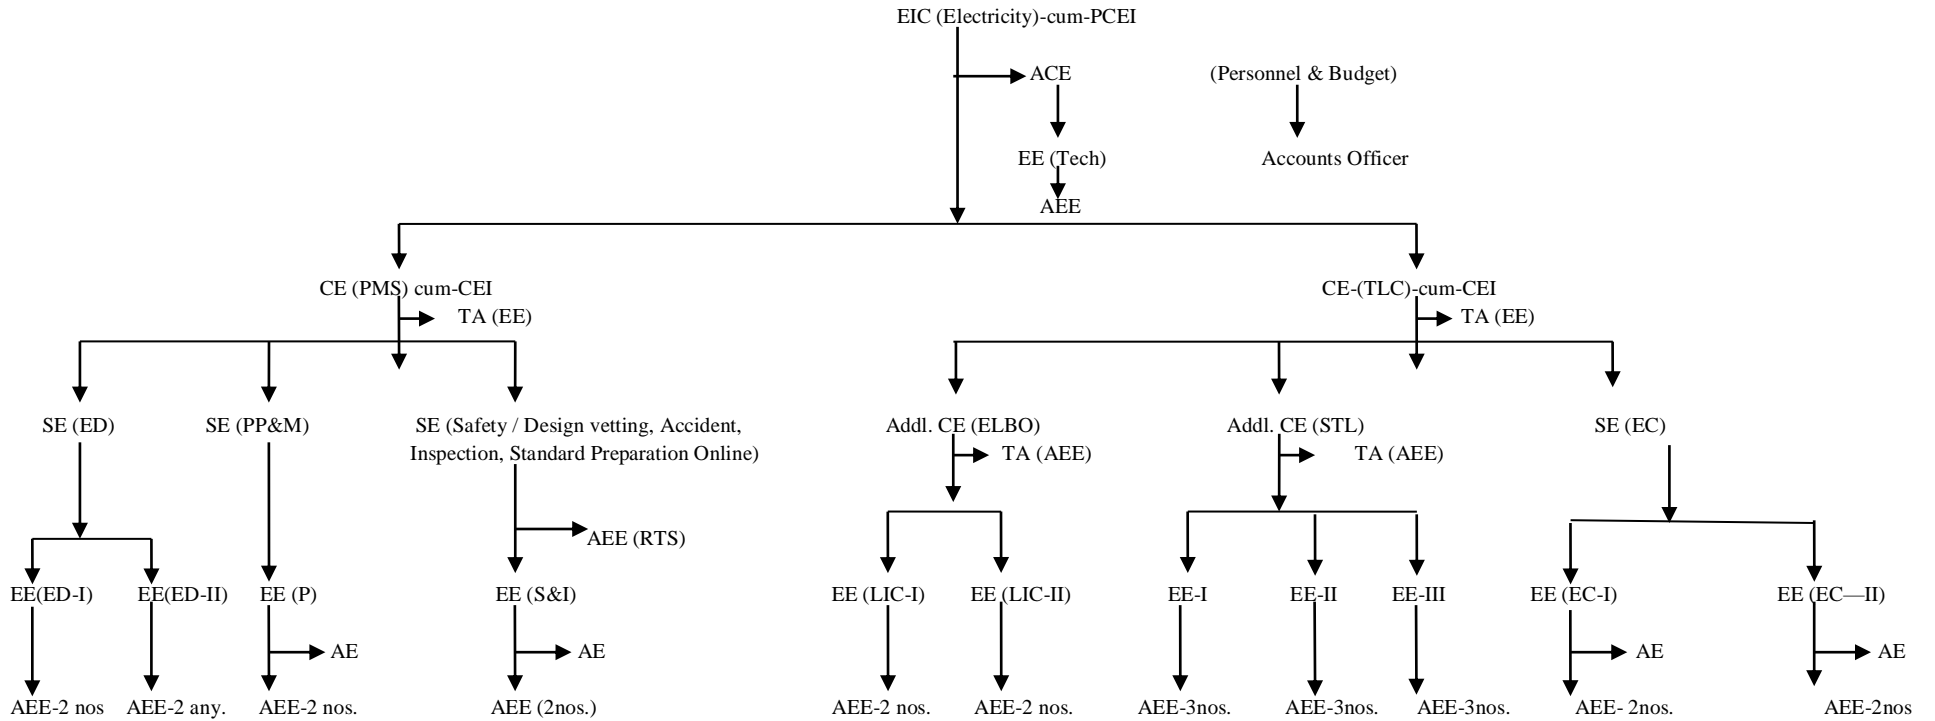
EIC (Electricity)-cum-PCEI

ACE

(Personnel & Budget)

EE (Tech)

Accounts Officer

AEE

CE (PMS) cum-CEI

TA (EE)

CE-(TLC)-cum-CEI

TA (EE)

SE (ED)

SE (PP&M)

SE (Safety / Design vetting, Accident, Inspection, Standard Preparation Online)

Addl. CE (ELBO)

TA (AEE)

Addl. CE (STL)

TA (AEE)

SE (EC)

AEE (RTS)

EE(ED-I)

EE(ED-II)

EE (P)

EE (S&I)

EE (LIC-I)

EE (LIC-II)

EE-I

EE-II

EE-III

EE (EC-I)

EE (EC—II)

AE

AE

AE

AE

AEE-2 nos

AEE-2 any.

AEE-2 nos.

AEE (2nos.)

AEE-2 nos.

AEE-2 nos.

AEE-3nos.

AEE-3nos.

AEE-3nos.

AEE- 2nos.

AEE-2nos